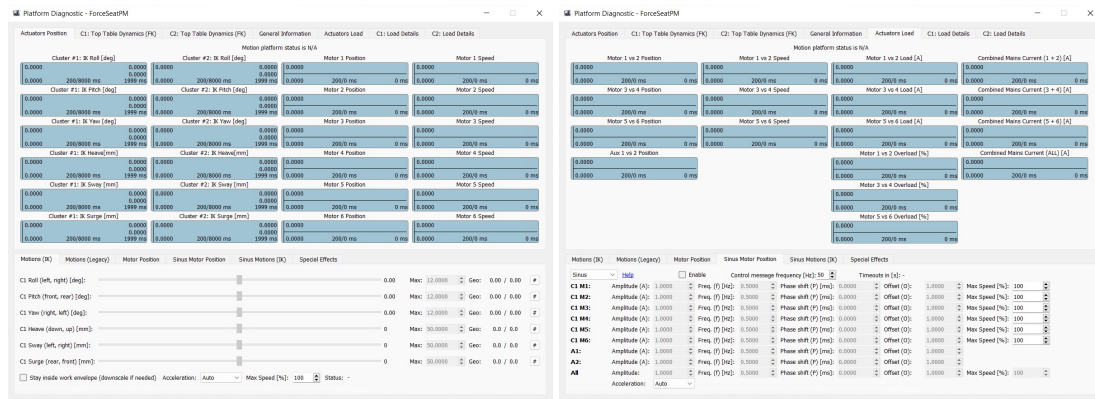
Platform Diagnostic - ForceSeatPM

Actuators Position | C1: Top Table Dynamics (FK) | C2: Top Table Dynamics (FK) | General Information | Actuators Load | C1: Load Details | C2: Load Details

Motion platform status is N/A

Cluster #1: IK Roll [deg] 0.0000 0.0000 0.0000 0.0000 200/8000 ms 1999 ms
Cluster #2: IK Roll [deg] 0.0000 0.0000 0.0000 0.0000 200/8000 ms 1999 ms
Motor 1 Position 0.0000 0.0000 200/0 ms 0 ms
Motor 1 Speed 0.0000 0.0000 200/0 ms 0 ms

Cluster #1: IK Pitch [deg] 0.0000 0.0000 0.0000 0.0000 200/8000 ms 1999 ms
Cluster #2: IK Pitch [deg] 0.0000 0.0000 0.0000 0.0000 200/8000 ms 1999 ms
Motor 2 Position 0.0000 0.0000 200/0 ms 0 ms
Motor 2 Speed 0.0000 0.0000 200/0 ms 0 ms

Cluster #1: IK Yaw [deg] 0.0000 0.0000 0.0000 0.0000 200/8000 ms 1999 ms
Cluster #2: IK Yaw [deg] 0.0000 0.0000 0.0000 0.0000 200/8000 ms 1999 ms
Motor 3 Position 0.0000 0.0000 200/0 ms 0 ms
Motor 3 Speed 0.0000 0.0000 200/0 ms 0 ms

Cluster #1: IK Heave[mm] 0.0000 0.0000 0.0000 0.0000 200/8000 ms 1999 ms
Cluster #2: IK Heave[mm] 0.0000 0.0000 0.0000 0.0000 200/8000 ms 1999 ms
Motor 4 Position 0.0000 0.0000 200/0 ms 0 ms
Motor 4 Speed 0.0000 0.0000 200/0 ms 0 ms

Cluster #1: IK Sway [mm] 0.0000 0.0000 0.0000 0.0000 200/8000 ms 1999 ms
Cluster #2: IK Sway [mm] 0.0000 0.0000 0.0000 0.0000 200/8000 ms 1999 ms
Motor 5 Position 0.0000 0.0000 200/0 ms 0 ms
Motor 5 Speed 0.0000 0.0000 200/0 ms 0 ms

Cluster #1: IK Surge [mm] 0.0000 0.0000 0.0000 0.0000 200/8000 ms 1999 ms
Cluster #2: IK Surge [mm] 0.0000 0.0000 0.0000 0.0000 200/8000 ms 1999 ms
Motor 6 Position 0.0000 0.0000 200/0 ms 0 ms
Motor 6 Speed 0.0000 0.0000 200/0 ms 0 ms

Motions (IK) | Motions (Legacy) | Motor Position | Sinus Motor Position | Sinus Motions (IK) | Special Effects

C1 Roll (left, right) [deg]: 0.00 Max: 12.0000 Geo: 0.00 / 0.00
C1 Pitch (front, rear) [deg]: 0.00 Max: 12.0000 Geo: 0.00 / 0.00
C1 Yaw (right, left) [deg]: 0.00 Max: 12.0000 Geo: 0.00 / 0.00
C1 Heave (down, up) [mm]: 0 Max: 30.0000 Geo: 0.0 / 0.0
C1 Sway (left, right) [mm]: 0 Max: 50.0000 Geo: 0.0 / 0.0
C1 Surge (rear, front) [mm]: 0 Max: 50.0000 Geo: 0.0 / 0.0

Stay inside work envelope (downscale if needed) Acceleration: Auto Max Speed [%]: 100 Status: -

Platform Diagnostic - ForceSeatPM

Actuators Position | C1: Top Table Dynamics (FK) | C2: Top Table Dynamics (FK) | General Information | Actuators Load | C1: Load Details | C2: Load Details

Motion platform status is N/A

Motor 1 vs 2 Position 0.0000 0.0000 200/0 ms 0 ms
Motor 1 vs 2 Speed 0.0000 0.0000 200/0 ms 0 ms
Motor 1 vs 2 Load [A] 0.0000 0.0000 200/0 ms 0 ms
Combined Mains Current (1 + 2) [A] 0.0000 0.0000 200/0 ms 0 ms

Motor 3 vs 4 Position 0.0000 0.0000 200/0 ms 0 ms
Motor 3 vs 4 Speed 0.0000 0.0000 200/0 ms 0 ms
Motor 3 vs 4 Load [A] 0.0000 0.0000 200/0 ms 0 ms
Combined Mains Current (3 + 4) [A] 0.0000 0.0000 200/0 ms 0 ms

Motor 5 vs 6 Position 0.0000 0.0000 200/0 ms 0 ms
Motor 5 vs 6 Speed 0.0000 0.0000 200/0 ms 0 ms
Motor 5 vs 6 Load [A] 0.0000 0.0000 200/0 ms 0 ms
Combined Mains Current (5 + 6) [A] 0.0000 0.0000 200/0 ms 0 ms

Aux 1 vs 2 Position 0.0000 0.0000 200/0 ms 0 ms
Motor 1 vs 2 Overload [%] 0.0000 0.0000 200/0 ms 0 ms
Combined Mains Current (ALL) [A] 0.0000 0.0000 200/0 ms 0 ms

Motor 3 vs 4 Overload [%] 0.0000 0.0000 200/0 ms 0 ms
Motor 5 vs 6 Overload [%] 0.0000 0.0000 200/0 ms 0 ms

Motions (IK) | Motions (Legacy) | Motor Position | Sinus Motor Position | Sinus Motions (IK) | Special Effects

Sinus Help Enable Control message frequency [Hz]: 50 Timeouts in [s]: -

C1 M1: Amplitude (A): 1.0000 Freq. (f) [Hz]: 0.5000 Phase shift (P) [ms]: 0.0000 Offset (O): 1.0000 Max Speed [%]: 100
C1 M2: Amplitude (A): 1.0000 Freq. (f) [Hz]: 0.5000 Phase shift (P) [ms]: 0.0000 Offset (O): 1.0000 Max Speed [%]: 100
C1 M3: Amplitude (A): 1.0000 Freq. (f) [Hz]: 0.5000 Phase shift (P) [ms]: 0.0000 Offset (O): 1.0000 Max Speed [%]: 100
C1 M4: Amplitude (A): 1.0000 Freq. (f) [Hz]: 0.5000 Phase shift (P) [ms]: 0.0000 Offset (O): 1.0000 Max Speed [%]: 100
C1 M5: Amplitude (A): 1.0000 Freq. (f) [Hz]: 0.5000 Phase shift (P) [ms]: 0.0000 Offset (O): 1.0000 Max Speed [%]: 100
C1 M6: Amplitude (A): 1.0000 Freq. (f) [Hz]: 0.5000 Phase shift (P) [ms]: 0.0000 Offset (O): 1.0000 Max Speed [%]: 100
A1: Amplitude (A): 1.0000 Freq. (f) [Hz]: 0.5000 Phase shift (P) [ms]: 0.0000 Offset (O): 1.0000
A2: Amplitude (A): 1.0000 Freq. (f) [Hz]: 0.5000 Phase shift (P) [ms]: 0.0000 Offset (O): 1.0000
All Amplitude: 1.0000 Freq. (f) [Hz]: 0.5000 Phase shift (P) [ms]: 0.0000 Offset (O): 1.0000 Max Speed [%]: 100
Acceleration: Auto